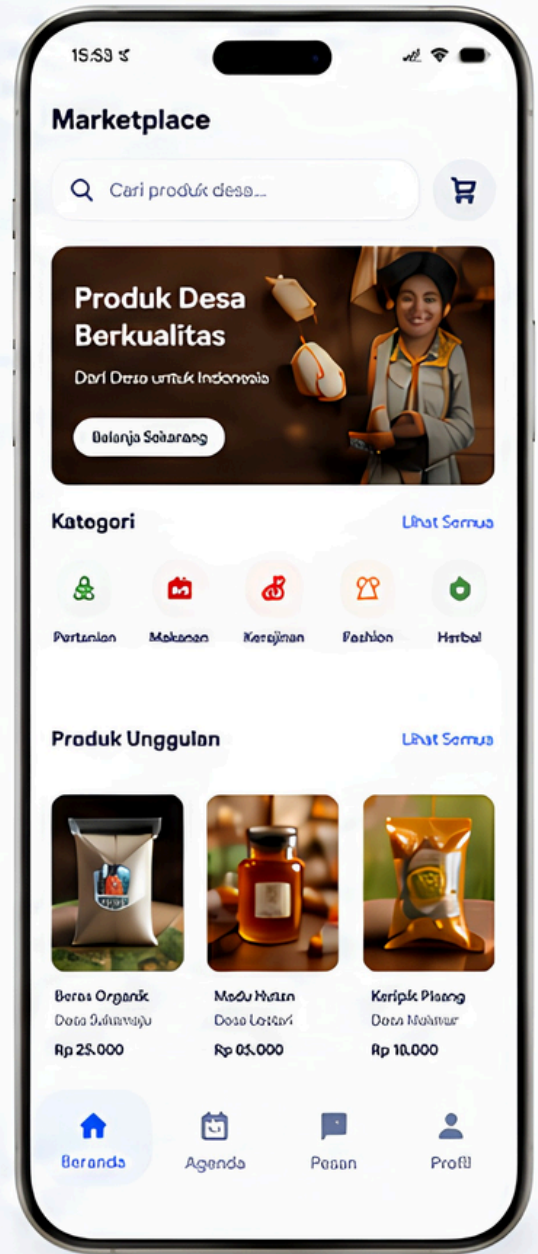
15:53

Marketplace

Cari produk desa...

Produk Desa Berkualitas

Dari Desa untuk Indonesia

Belanja Sekarang

Kategori

Lihat Semua

Pertanian
Makanan
Kerajinan
Fashion
Herbal

Produk Unggulan

Lihat Semua

Beras Organik
Desa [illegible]
Rp 25.000

Madu Hutan
Desa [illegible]
Rp 05.000

Keripik Pisang
Desa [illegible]
Rp 10.000

Beranda
Agenda
Pesan
Profil